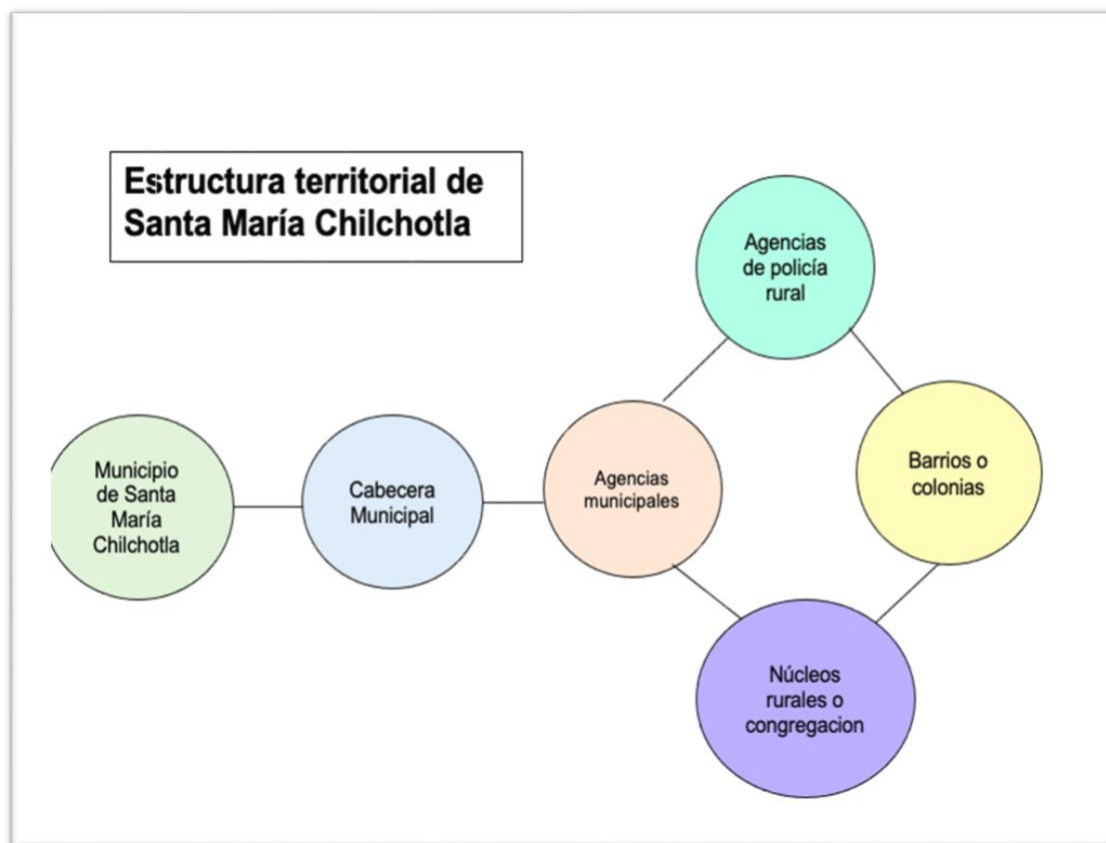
Estructura territorial de Santa María Chilchotla

Agencias de policía rural

Municipio de Santa María Chilchotla

Cabecera Municipal

Agencias municipales

Barrios o colonias

Núcleos rurales o congregacion